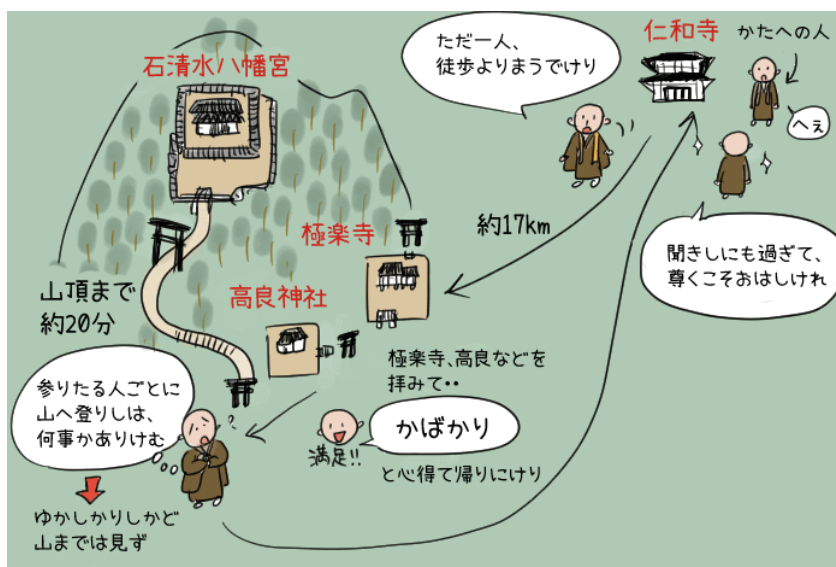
石清水八幡宮

ただ一人、
徒歩よりまうでけり

仁和寺

かたへの人

へぇ

約17km

極楽寺

聞きしにも過ぎて、
尊くこそおはしけれ

山頂まで
約20分

高良神社

極楽寺、高良などを
拝みて・・

参りたる人ごとに
山へ登りしは、
何事かありけむ

かばかり

満足!!

と心得て帰りにけり

ゆかしかりしかど
山までは見ず